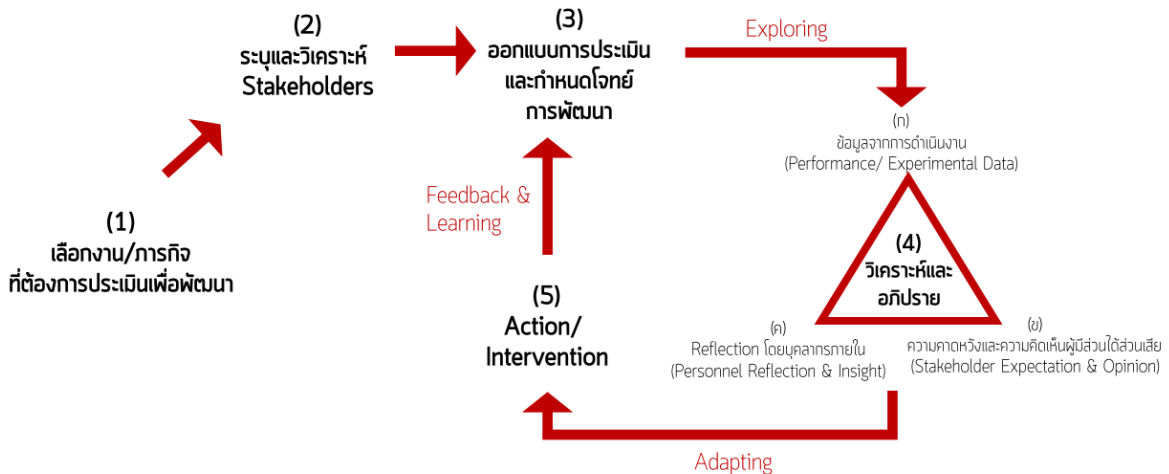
(2)
ระบุและวิเคราะห์
Stakeholders

(3)
ออกแบบการประเมิน
และกำหนดโจทย์
การพัฒนา

Exploring

(ก)
ข้อมูลจากการดำเนินงาน
(Performance/ Experimental Data)

(1)
เลือกงาน/ภารกิจ
ที่ต้องการประเมินเพื่อพัฒนา

Feedback &
Learning

(4)
วิเคราะห์และ
อภิปราย

(5)
Action/
Intervention

(ค)
Reflection โดยบุคลากรภายใน
(Personnel Reflection & Insight)

(ข)
ความคาดหวังและความคิดเห็นผู้มีส่วนได้ส่วนเสีย
(Stakeholder Expectation & Opinion)

Adapting